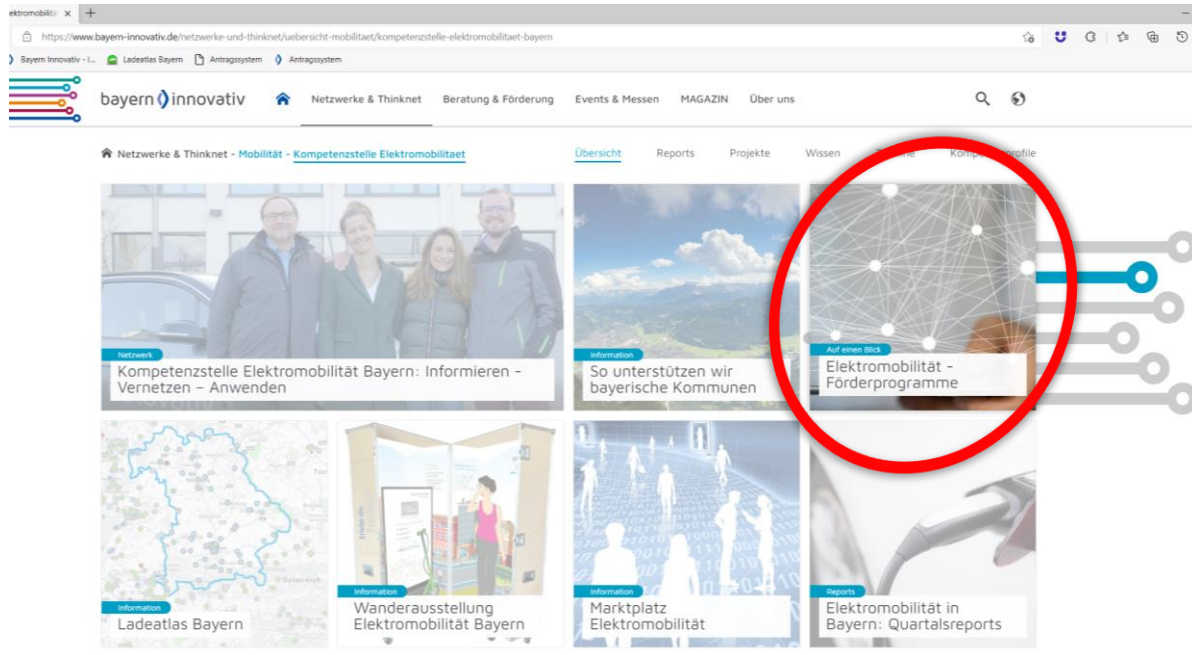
ektromobilitä ×
https://www.bayern-innovativ.de/netzwerke-und-thinknet/uebersicht-mobilitaet/kompetenzstelle-elektromobilitaet-bayern
Bayern Innovativ - I... Ladeatlas Bayern Antragssystem Antragssystem

bayern innovativ Netzwerke & Thinknet Beratung & Förderung Events & Messen MAGAZIN Über uns

Netzwerke & Thinknet - Mobilität - Kompetenzstelle Elektromobilitaet

Übersicht Reports Projekte Wissen T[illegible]ne Kom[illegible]profile

Netzwerk
Kompetenzstelle Elektromobilität Bayern: Informieren - Vernetzen – Anwenden

Information
So unterstützen wir bayerische Kommunen

Auf einen Blick
Elektromobilität - Förderprogramme

Information
Ladeatlas Bayern

Wanderausstellung Elektromobilität Bayern

Information
Marktplatz Elektromobilität

Reports
Elektromobilität in Bayern: Quartalsreports